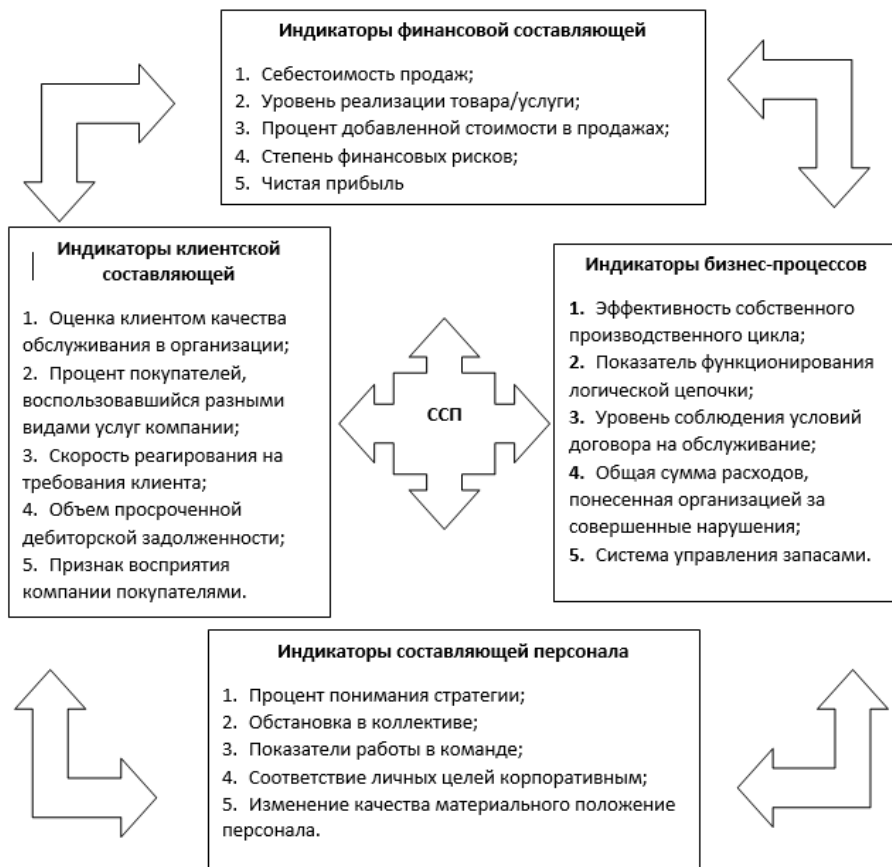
Индикаторы финансовой составляющей

1. Себестоимость продаж;
2. Уровень реализации товара/услуги;
3. Процент добавленной стоимости в продажах;
4. Степень финансовых рисков;
5. Чистая прибыль

Индикаторы клиентской составляющей

1. Оценка клиентом качества обслуживания в организации;
2. Процент покупателей, воспользовавшийся разными видами услуг компании;
3. Скорость реагирования на требования клиента;
4. Объем просроченной дебиторской задолженности;
5. Признак восприятия компании покупателями.

ССП

Индикаторы бизнес-процессов

1. Эффективность собственного производственного цикла;
2. Показатель функционирования логической цепочки;
3. Уровень соблюдения условий договора на обслуживание;
4. Общая сумма расходов, понесенная организацией за совершенные нарушения;
5. Система управления запасами.

Индикаторы составляющей персонала

1. Процент понимания стратегии;
2. Обстановка в коллективе;
3. Показатели работы в команде;
4. Соответствие личных целей корпоративным;
5. Изменение качества материального положение персонала.